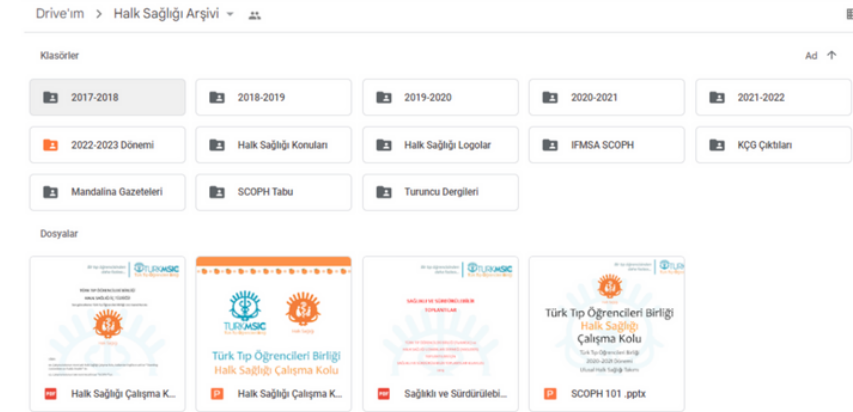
Drive'ım > Halk Sağlığı Arşivi

Klasörler

Ad

2017-2018

2018-2019

2019-2020

2020-2021

2021-2022

2022-2023 Dönemi

Halk Sağlığı Konuları

Halk Sağlığı Logolar

IFMSA SCOPH

KÇG Çıktıları

Mandalina Gazeteleri

SCOPH Tabu

Turuncu Dergileri

Dosyalar

TURKMSIC

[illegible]

TURKMSIC

Türk Tıp Öğrencileri Birliği
Halk Sağlığı Çalışma Kolu

SAĞLIKLI VE SÜRDÜRÜLEBİLİR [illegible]

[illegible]

Türk Tıp Öğrencileri Birliği
Halk Sağlığı
Çalışma Kolu

Türk Tıp Öğrencileri Birliği
2020-2021 Dönemi
Ulusal Halk Sağlığı Takımı

Halk Sağlığı Çalışma K...

Halk Sağlığı Çalışma K...

Sağlıklı ve Sürdürülebi...

SCOPH 101 .pptx